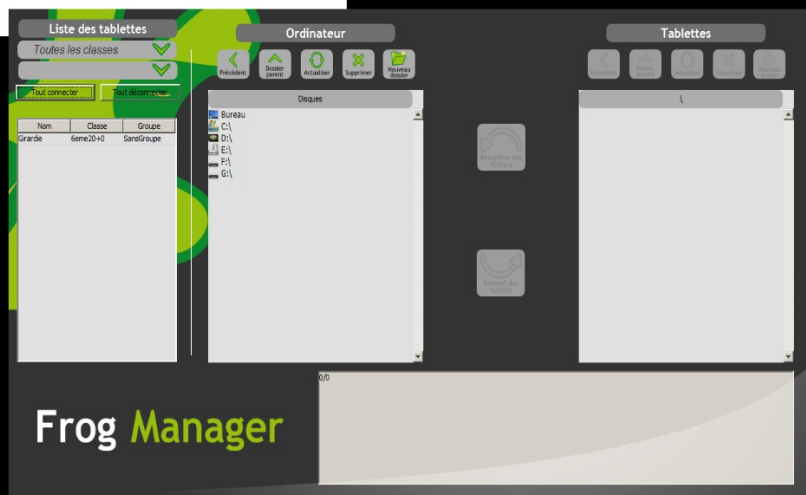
Liste des tablettes
Toutes les classes
Tout connecter
Tout déconnecter

| Nom | Classe | Groupe |
|---|---|---|
| Grardie | 6eme20+0 | SansGroupe |

Ordinateur
Précédent
Dossier parent
Actualiser
Supprimer
Nouveau dossier
Disques
Bureau
C:\
D:\
E:\
F:\
G:\

Récupérer des fichiers
Envoyer des fichiers

Tablettes
Précédent
Dossier parent
Actualiser
Supprimer
Nouveau dossier
\

0/0

Frog Manager